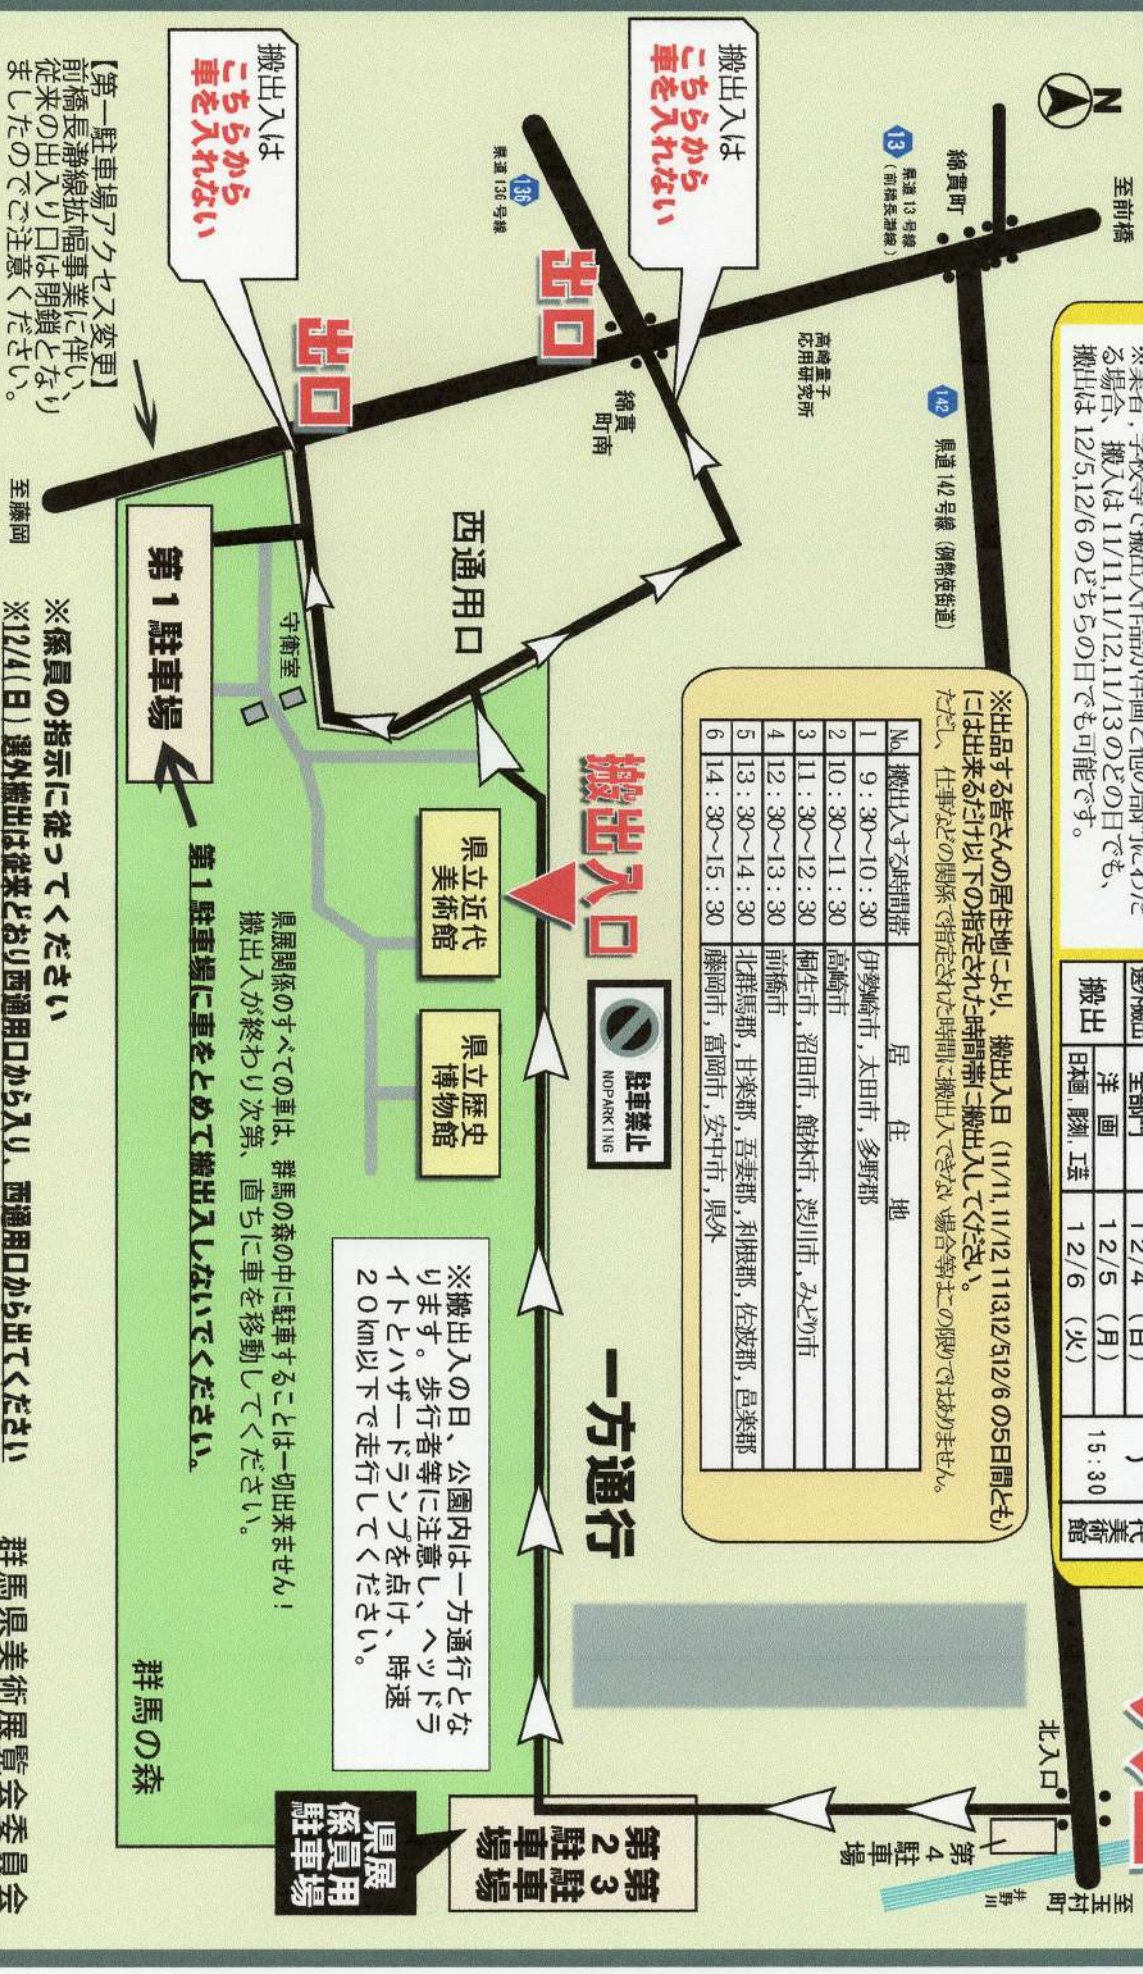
至前橋

N

綿貫町

13 県道13号線（前橋長瀞線）

136 県道136号線

搬出入は こちらから 車を入れない

搬出入は こちらから 車を入れない

出口

出口

高崎量子応用研究所

142 県道142号線（例幣使街道）

綿貫町南

西通用口

守衛室

第1駐車場

至藤岡

【第一駐車場アクセス変更】
前橋長瀞線拡幅事業に伴い、従来の出入り口は閉鎖となりましたのでご注意ください。

※来者、学校等で搬出入作品が体調と他の品等に伴われる場合、搬入は11/11,11/12,11/13のどの日でも、搬出は12/5,12/6のどちらの日でも可能です。

※出品する皆さんの居住地により、搬出入日（11/11,11/12,11/13,12/5,12/6の5日間とも）には出来るだけ以下の指定された時間帯に搬出入してください。
ただし、仕事などの関係で指定された時間に搬出入できない場合等はこの限りではありません。

| No. | 搬出入する時間帯 | 居住地 |
|---|---|---|
| 1 | 9：30~10：30 | 伊勢崎市，太田市，多野郡 |
| 2 | 10：30~11：30 | 高崎市 |
| 3 | 11：30~12：30 | 桐生市，沼田市，館林市，渋川市，みどり市 |
| 4 | 12：30~13：30 | 前橋市 |
| 5 | 13：30~14：30 | 北群馬郡，甘楽郡，吾妻郡，利根郡，佐波郡，邑楽郡 |
| 6 | 14：30~15：30 | 藤岡市，富岡市，安中市，県外 |

| 搬出 | 洋画 日本画，彫刻，工芸 | 12/4（日） 12/5（月） 12/6（火） | 15：30 | 近代美術館 |
|---|---|---|---|---|

搬出入口

駐車禁止 NOPARKING

県立近代美術館

県立歴史博物館

県展関係のすべての車は、群馬の森の中に駐車することは一切出来ません！
搬出入が終わり次第、直ちに車を移動してください。

第1駐車場に車をとめて搬出入しないでください。

一方通行

※搬出入の日、公園内は一方通行となります。歩行者等に注意し、ヘッドライトとハザードランプを点け、時速20km以下で走行してください。

群馬の森

北入口

第4駐車場

井野川

至玉村町

第2駐車場

第3駐車場

県展係員用駐車場

※係員の指示に従ってください
※12/4（日）退場者搬出は従来どおり西通用口から入り、西通用口から出てください

群馬県美術展覧会委員会